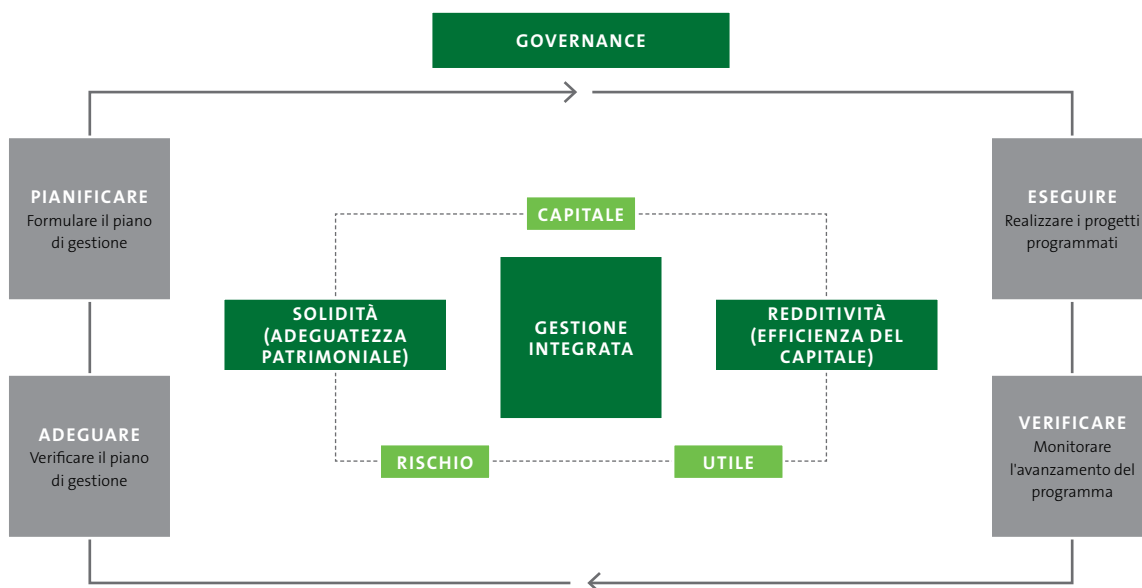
GOVERNANCE

PIANIFICARE
Formulare il piano di gestione

ESEGUIRE
Realizzare i progetti programmati

CAPITALE

SOLIDITÀ (ADEGUATEZZA PATRIMONIALE)

GESTIONE INTEGRATA

REDDITIVITÀ (EFFICIENZA DEL CAPITALE)

ADEGUARE
Verificare il piano di gestione

RISCHIO

UTILE

VERIFICARE
Monitorare l'avanzamento del programma